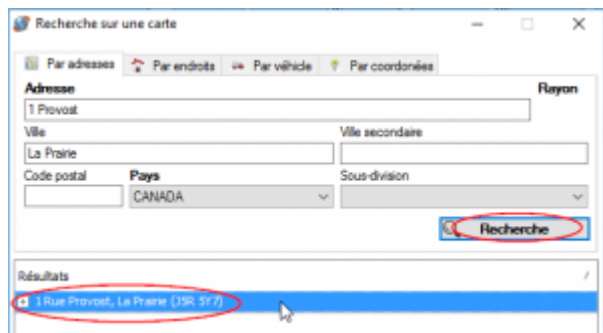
Recherche sur une carte

Par adresses | Par endroits | Par véhicule | Par coordonées

Adresse
Rayon
1 Provost

Ville
La Prairie

Ville secondaire

Code postal

Pays
CANADA

Sous-division

Recherche

Résultats

1 Rue Provost, La Prairie (J5R 5Y7)